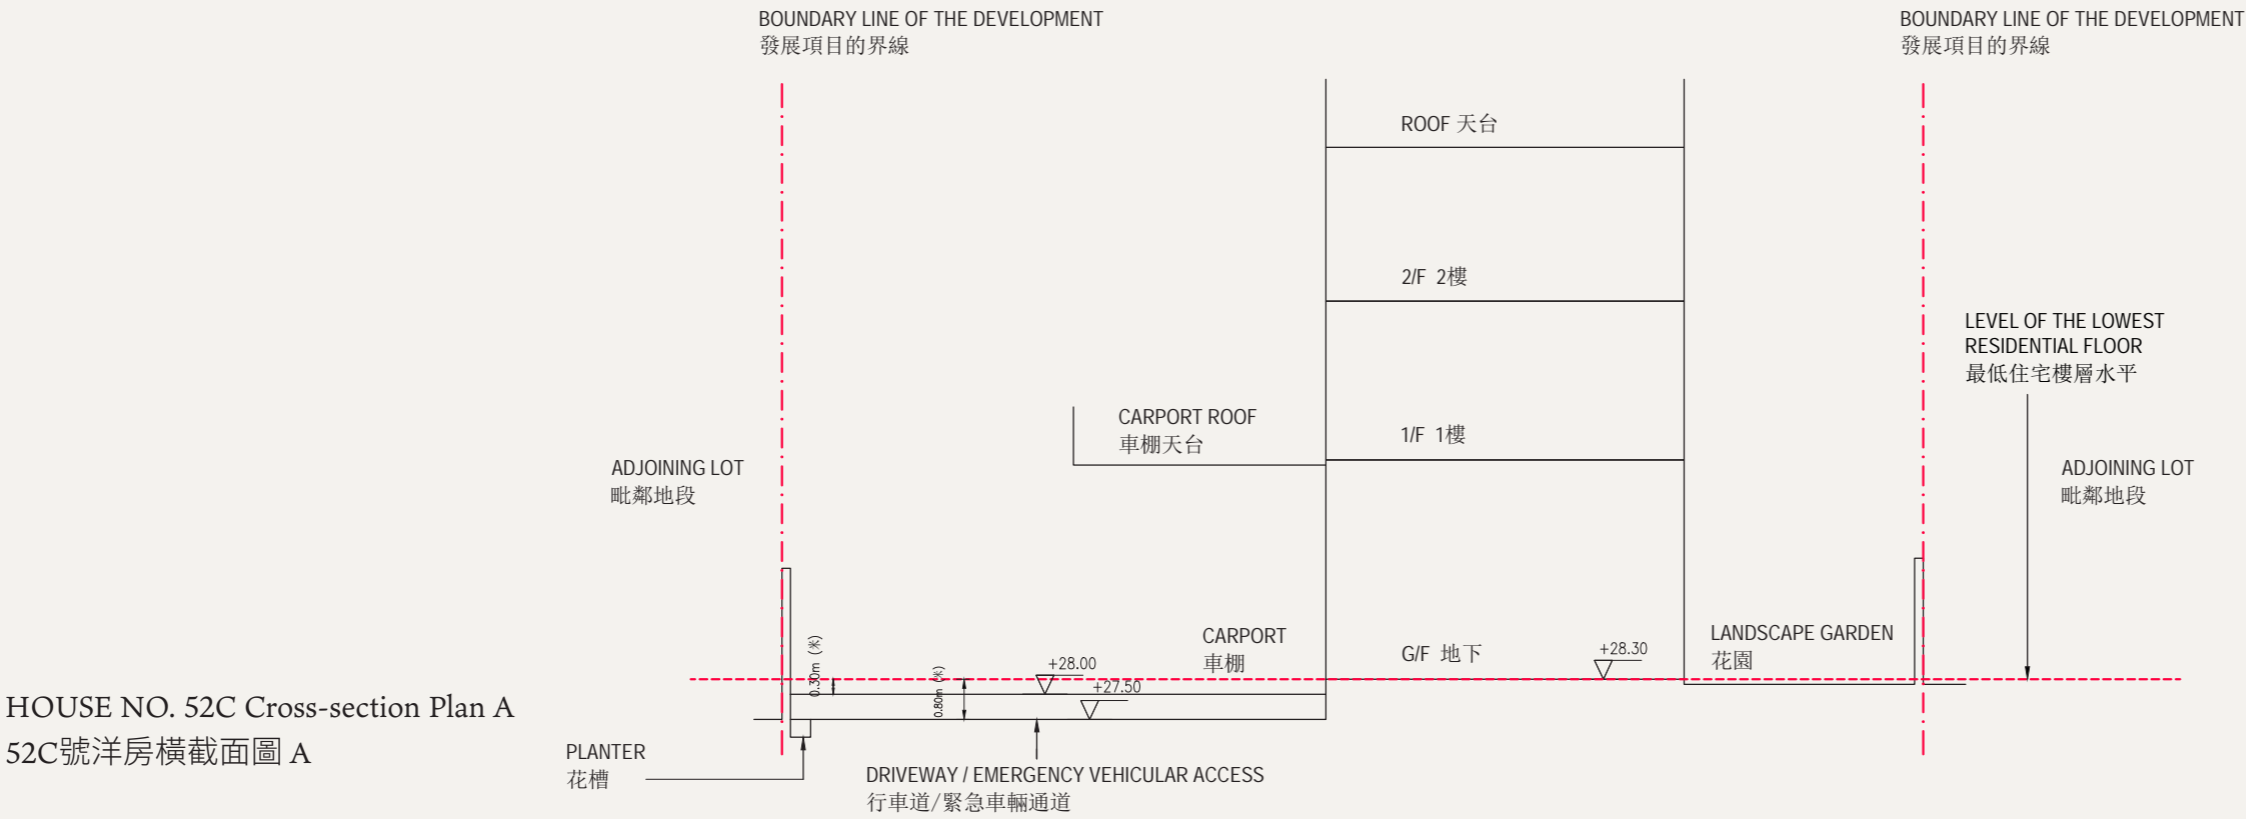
BOUNDARY LINE OF THE DEVELOPMENT
發展項目的界線

BOUNDARY LINE OF THE DEVELOPMENT
發展項目的界線

ROOF 天台

2/F 2樓

LEVEL OF THE LOWEST RESIDENTIAL FLOOR
最低住宅樓層水平

CARPORT ROOF
車棚天台

1/F 1樓

ADJOINING LOT
毗鄰地段

ADJOINING LOT
毗鄰地段

CARPORT
車棚

G/F 地下

+28.30

LANDSCAPE GARDEN
花園

0.30m (米)

0.80m (米)

+28.00

+27.50

HOUSE NO. 52C Cross-section Plan A
52C號洋房橫截面圖 A

PLANTER
花槽

DRIVEWAY / EMERGENCY VEHICULAR ACCESS
行車道/緊急車輛通道